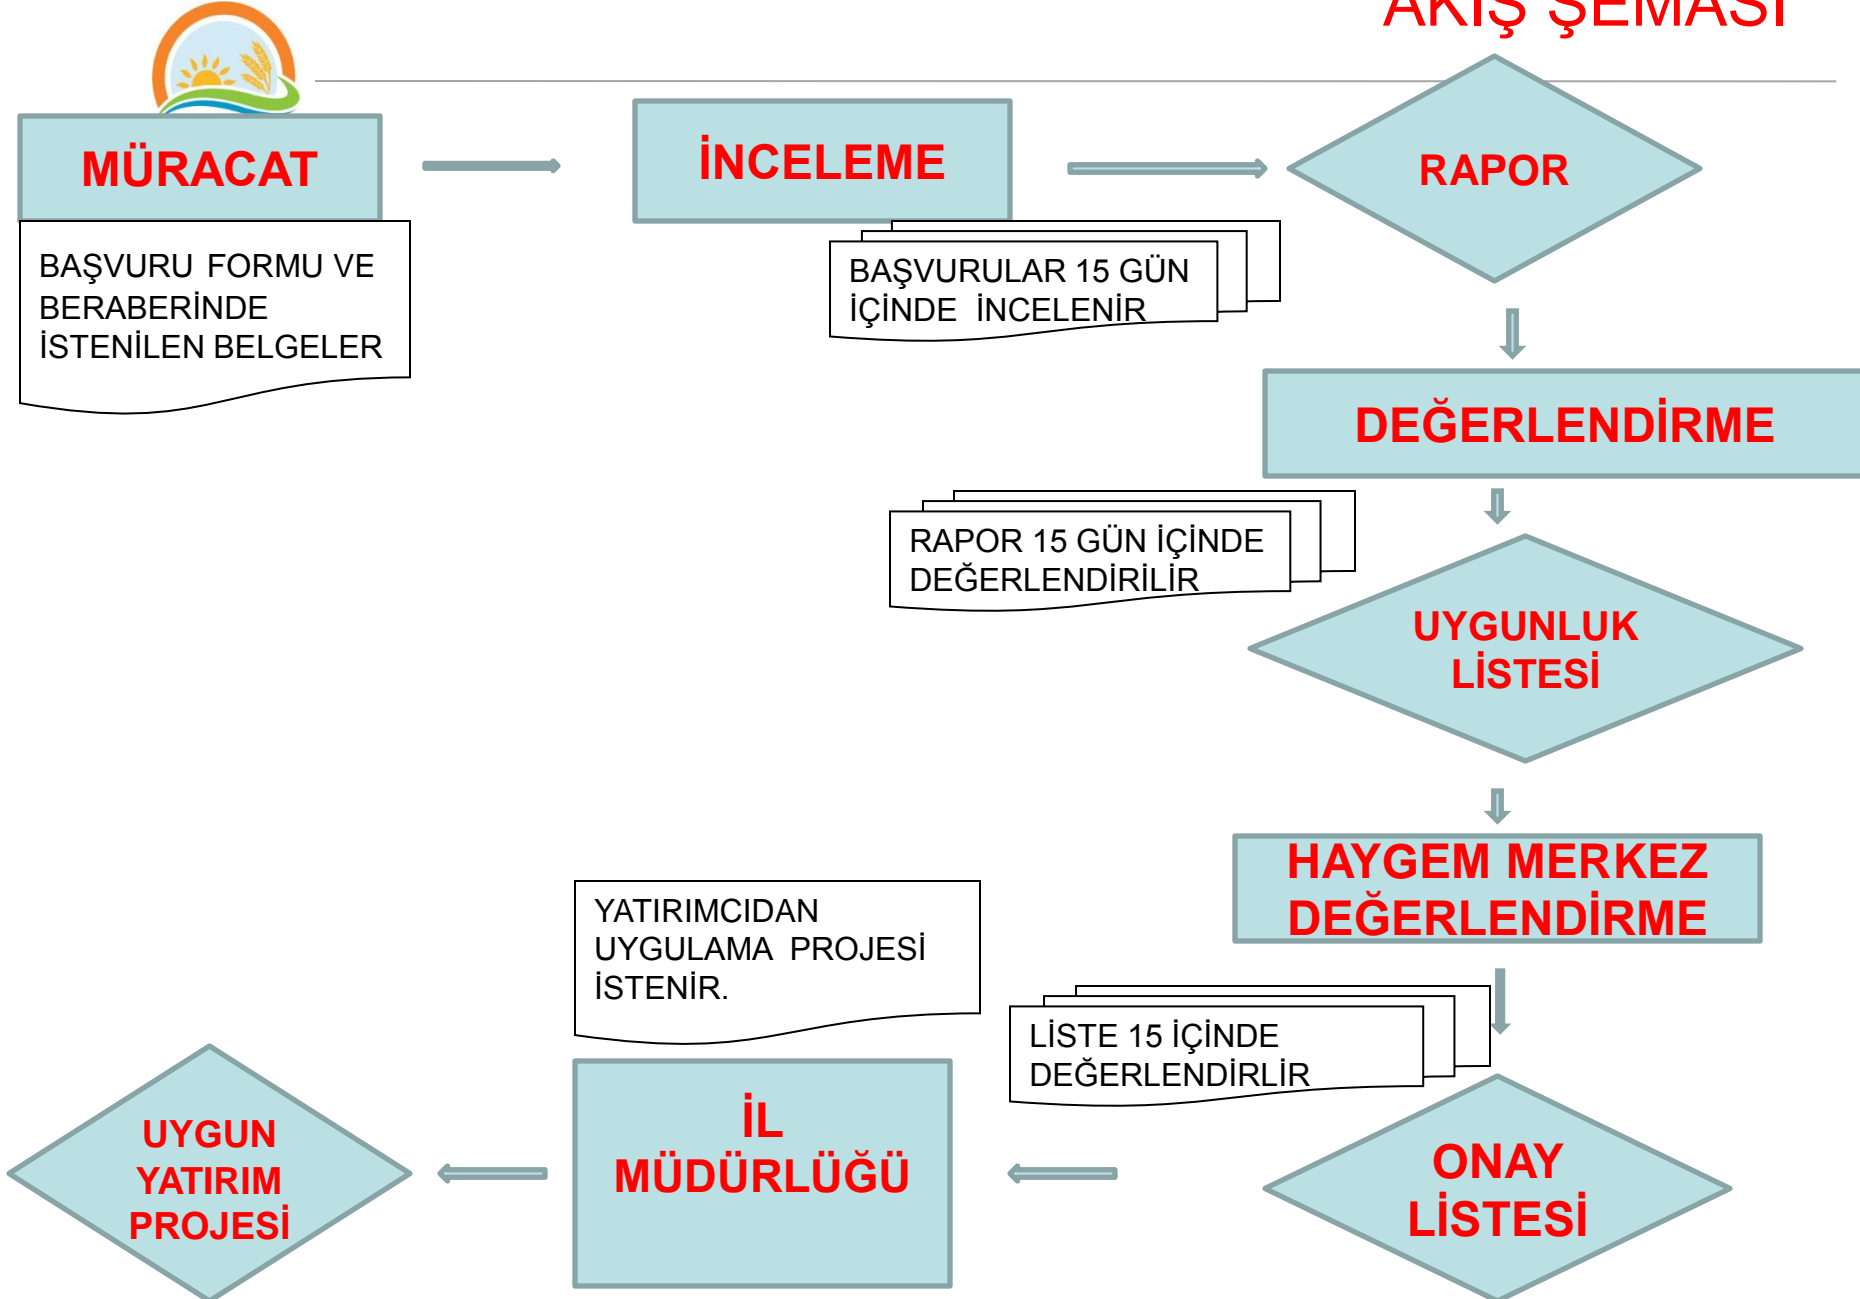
AKIŞ ŞEMASI

MÜRACAT

BAŞVURU FORMU VE BERABERİNDE İSTENİLEN BELGELER

İNCELEME

BAŞVURULAR 15 GÜN İÇİNDE İNCELENİR

RAPOR

DEĞERLENDİRME

RAPOR 15 GÜN İÇİNDE DEĞERLENDİRİLİR

UYGUNLUK LİSTESİ

HAYGEM MERKEZ DEĞERLENDİRME

LİSTE 15 İÇİNDE DEĞERLENDİRLİR

ONAY LİSTESİ

YATIRIMCIDAN UYGULAMA PROJESİ İSTENİR.

İL MÜDÜRLÜĞÜ

UYGUN YATIRIM PROJESİ